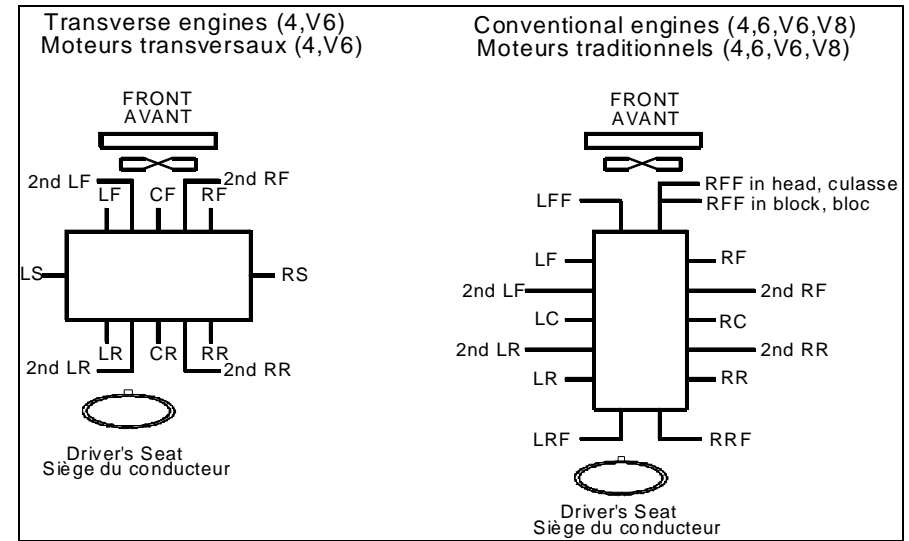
Transverse engines (4,V6)
Moteurs transversaux (4,V6)

FRONT
AVANT

2nd LF
LF
CF
RF
2nd RF
LS
RS
LR
CR
RR
2nd LR
2nd RR

Driver's Seat
Siège du conducteur

Conventional engines (4,6,V6,V8)
Moteurs traditionnels (4,6,V6,V8)

FRONT
AVANT

LFF
RFF in head, culasse
RFF in block, bloc
LF
RF
2nd LF
2nd RF
LC
RC
2nd LR
2nd RR
LR
RR
LRF
RRF

Driver's Seat
Siège du conducteur